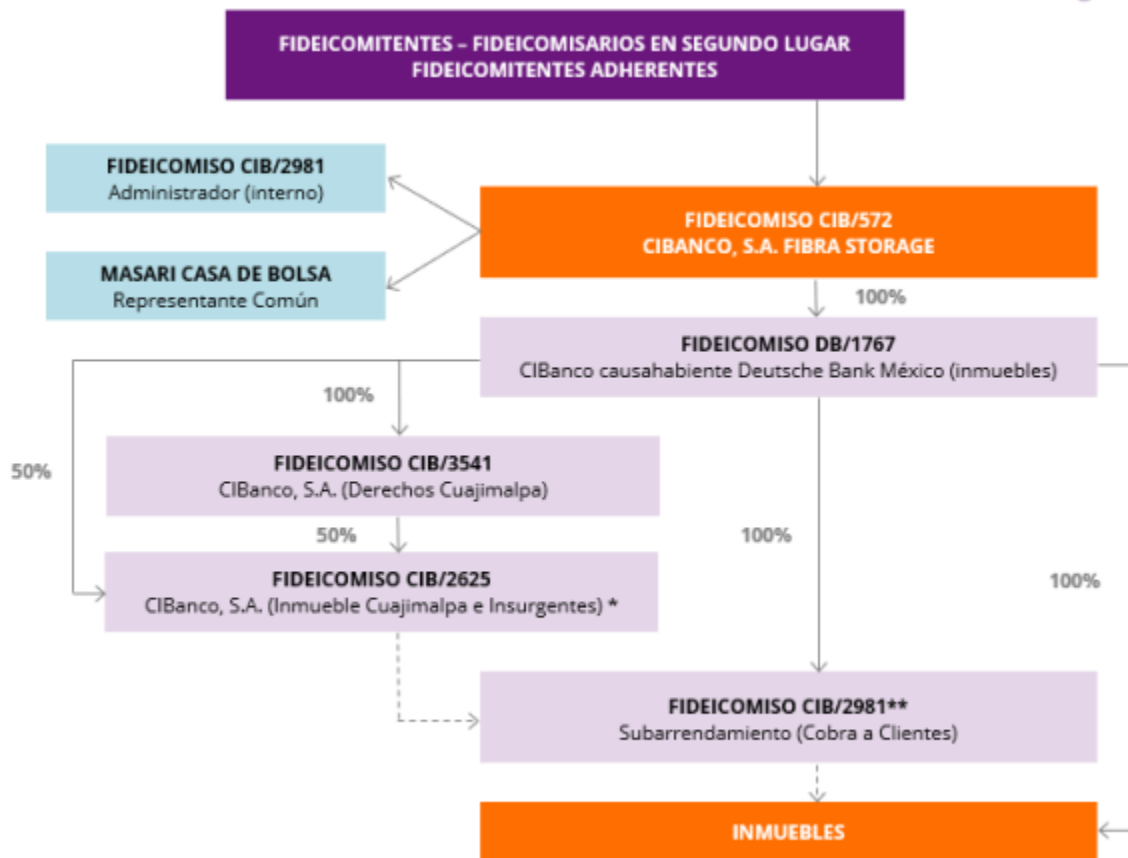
FIDEICOMITENTES – FIDEICOMISARIOS EN SEGUNDO LUGAR
FIDEICOMITENTES ADHERENTES

FIDEICOMISO CIB/2981
Administrador (interno)

MASARI CASA DE BOLSA
Representante Común

FIDEICOMISO CIB/572
CIBANCO, S.A. FIBRA STORAGE

100%

FIDEICOMISO DB/1767
CIBanco causahabiente Deutsche Bank México (inmuebles)

100%

50%

FIDEICOMISO CIB/3541
CIBanco, S.A. (Derechos Cuajimalpa)

50%

100%

100%

FIDEICOMISO CIB/2625
CIBanco, S.A. (Inmueble Cuajimalpa e Insurgentes) *

FIDEICOMISO CIB/2981**
Subarrendamiento (Cobra a Clientes)

INMUEBLES